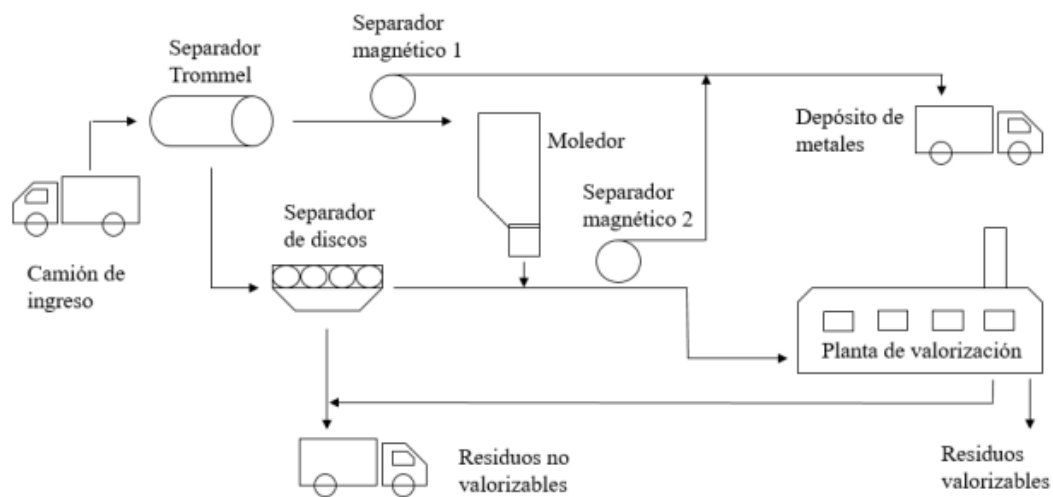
Separador Trommel

Separador magnético 1

Moledor

Depósito de metales

Separador magnético 2

Separador de discos

Camión de ingreso

Planta de valorización

Residuos no valorizables

Residuos valorizables